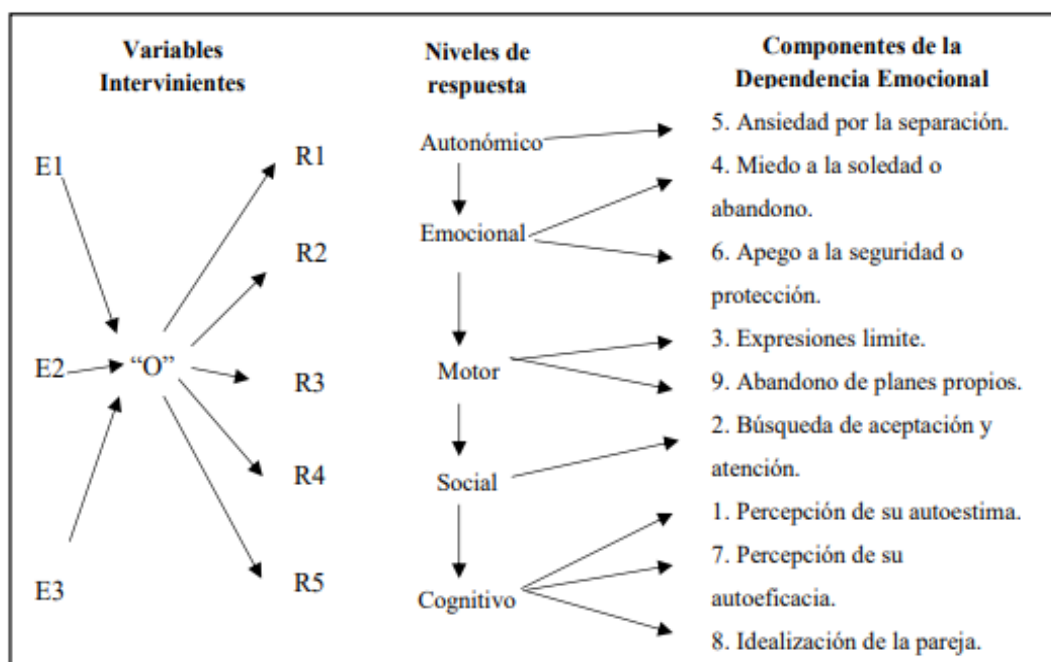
Variables Intervinientes

E1

E2

“O”

E3

R1

R2

R3

R4

R5

Niveles de respuesta

Autonómico

Emocional

Motor

Social

Cognitivo

Componentes de la Dependencia Emocional

5. Ansiedad por la separación.

4. Miedo a la soledad o abandono.

6. Apego a la seguridad o protección.

3. Expresiones limite.

9. Abandono de planes propios.

2. Búsqueda de aceptación y atención.

1. Percepción de su autoestima.

7. Percepción de su autoeficacia.

8. Idealización de la pareja.